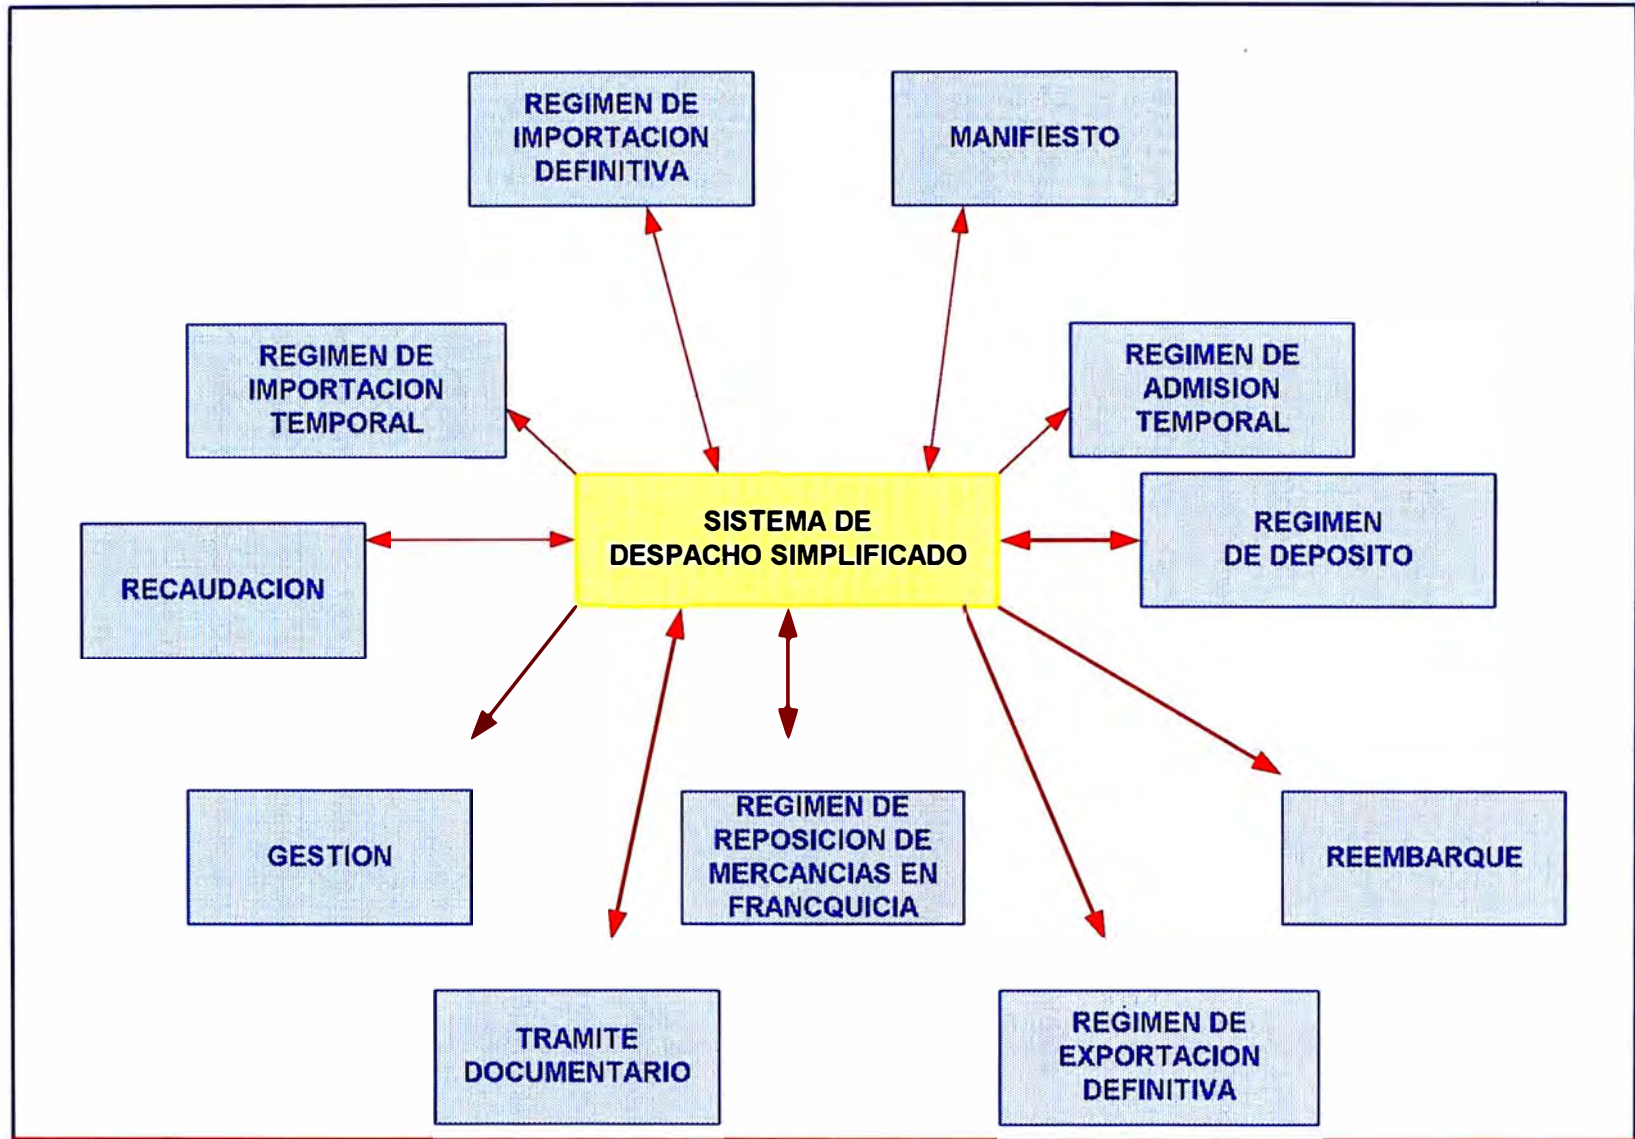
REGIMEN DE IMPORTACION DEFINITIVA

MANIFIESTO

REGIMEN DE IMPORTACION TEMPORAL

REGIMEN DE ADMISION TEMPORAL

SISTEMA DE DESPACHO SIMPLIFICADO

RECAUDACION

REGIMEN DE DEPOSITO

GESTION

REGIMEN DE REPOSICION DE MERCANCIAS EN FRANCQUICIA

REEMBARQUE

TRAMITE DOCUMENTARIO

REGIMEN DE EXPORTACION DEFINITIVA